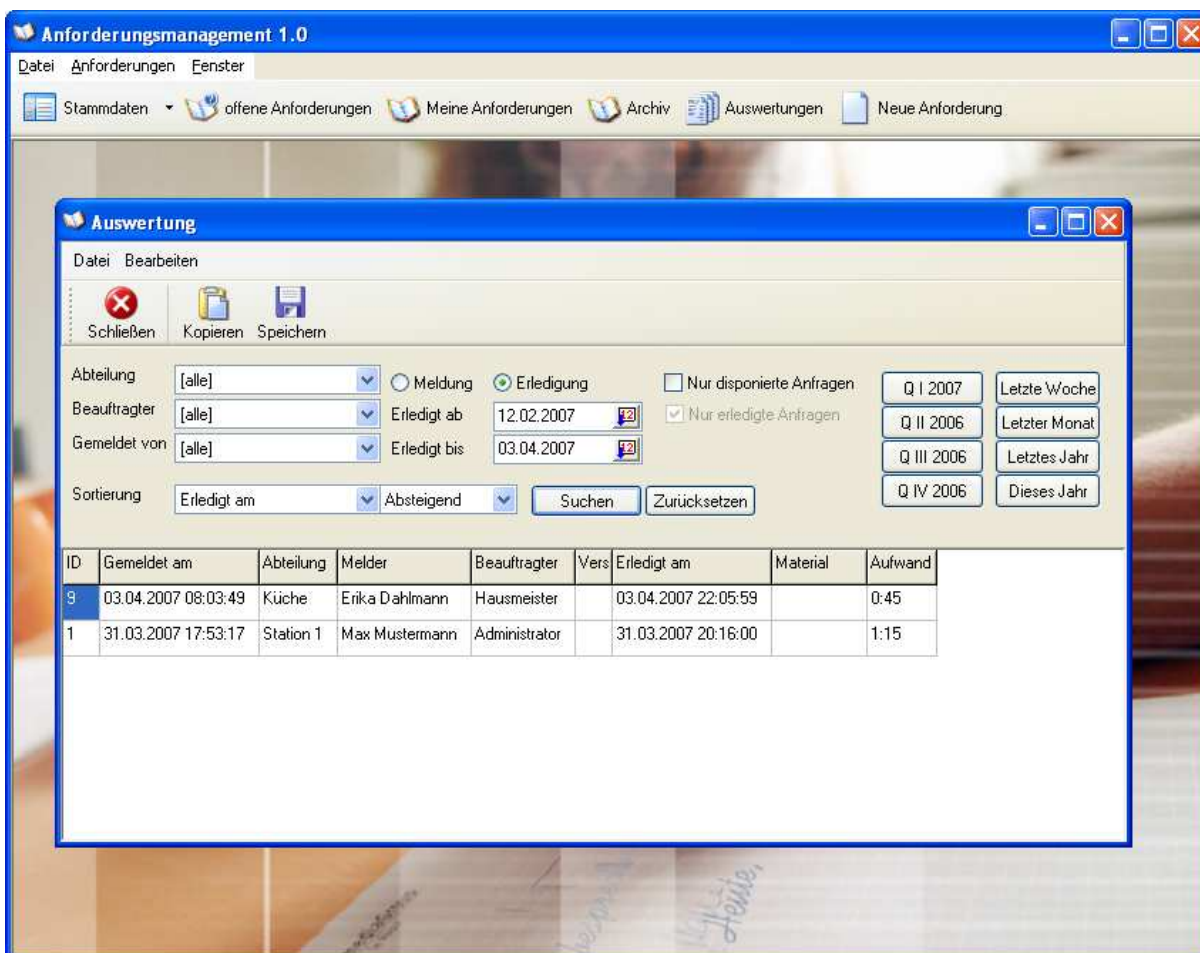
Anforderungsmanagement 1.0

Datei Anforderungen Fenster

Stammdaten offene Anforderungen Meine Anforderungen Archiv Auswertungen Neue Anforderung

Auswertung

Datei Bearbeiten

Schließen Kopieren Speichern

Abteilung [alle]
Beauftragter [alle]
Gemeldet von [alle]

Meldung Erledigung
Erledigt ab 12.02.2007
Erledigt bis 03.04.2007

Nur disponierte Anfragen
Nur erledigte Anfragen

Q I 2007
Q II 2006
Q III 2006
Q IV 2006

Letzte Woche
Letzter Monat
Letztes Jahr
Dieses Jahr

Sortierung Erledigt am Absteigend Suchen Zurücksetzen

| ID | Gemeldet am | Abteilung | Melder | Beauftragter | Vers | Erledigt am | Material | Aufwand |
|---|---|---|---|---|---|---|---|---|
| 9 | 03.04.2007 08:03:49 | Küche | Erika Dahlmann | Hausmeister | | 03.04.2007 22:05:59 | | 0:45 |
| 1 | 31.03.2007 17:53:17 | Station 1 | Max Mustermann | Administrator | | 31.03.2007 20:16:00 | | 1:15 |